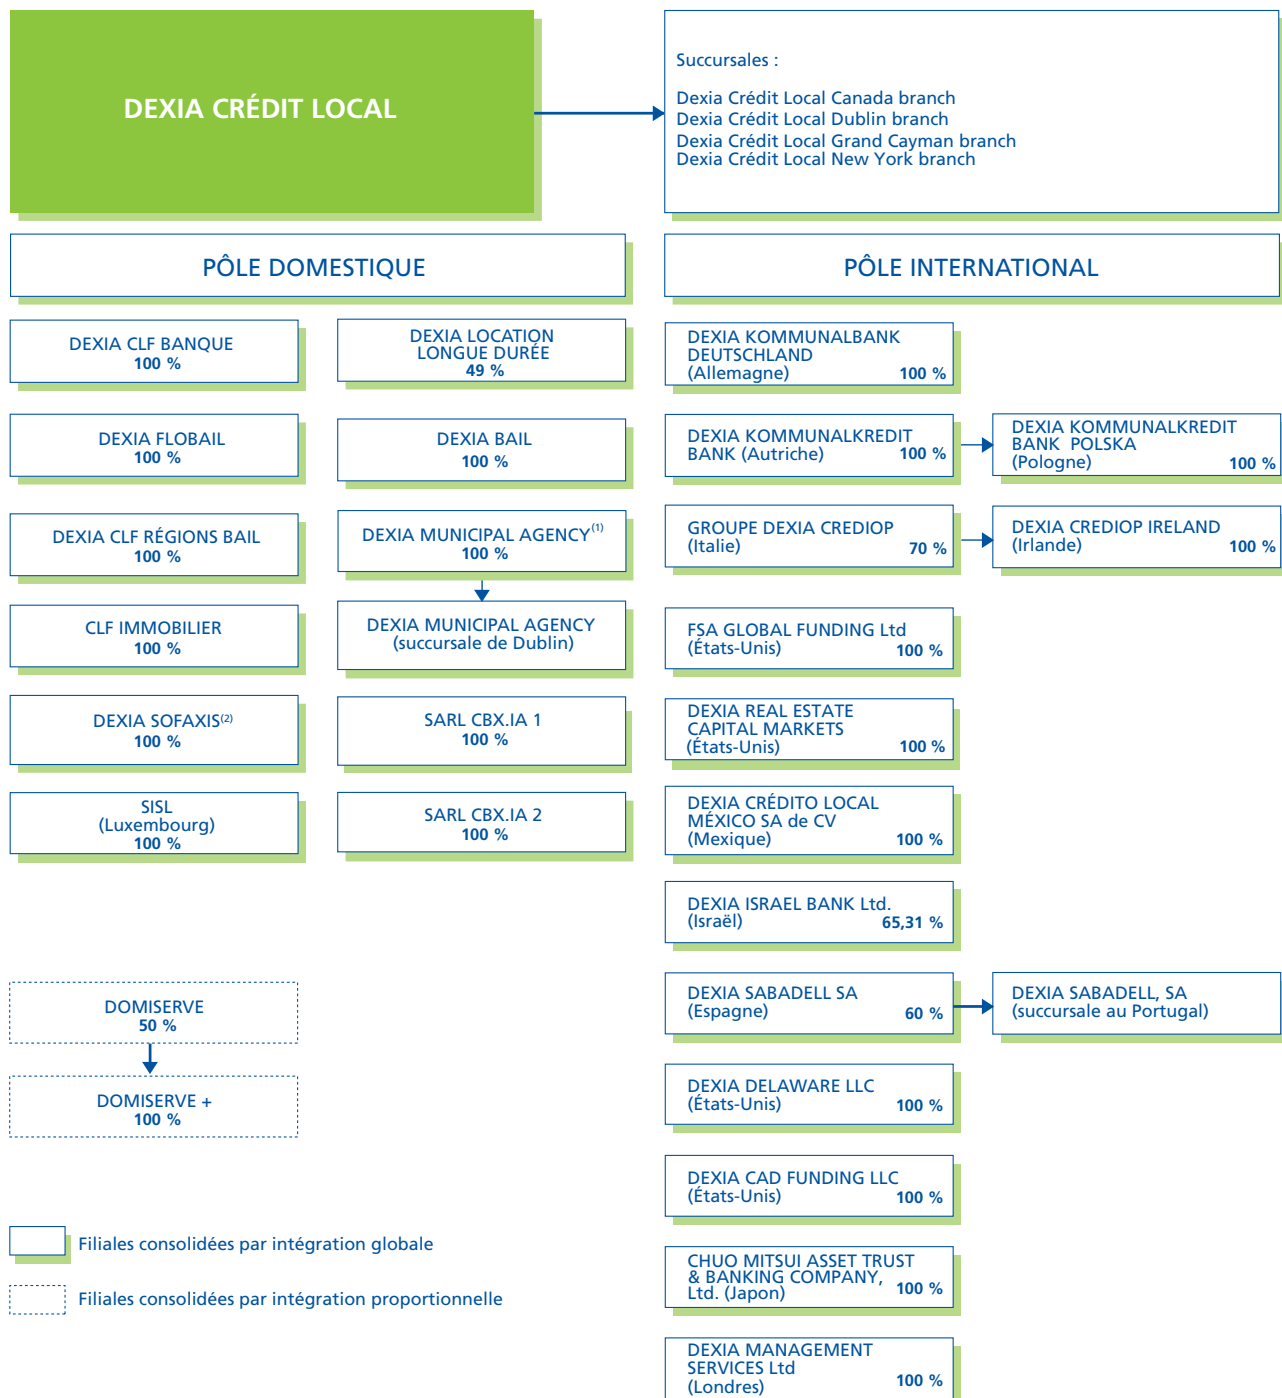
DEXIA CRÉDIT LOCAL

Succursales :

Dexia Crédit Local Canada branch
Dexia Crédit Local Dublin branch
Dexia Crédit Local Grand Cayman branch
Dexia Crédit Local New York branch

PÔLE DOMESTIQUE

PÔLE INTERNATIONAL

DEXIA CLF BANQUE
100 %

DEXIA LOCATION LONGUE DURÉE
49 %

DEXIA FLOBAIL
100 %

DEXIA BAIL
100 %

DEXIA CLF RÉGIONS BAIL
100 %

DEXIA MUNICIPAL AGENCY$^{(1)}$
100 %

CLF IMMOBILIER
100 %

DEXIA MUNICIPAL AGENCY
(succursale de Dublin)

DEXIA SOFAXIS$^{(2)}$
100 %

SARL CBX.IA 1
100 %

SISL
(Luxembourg)
100 %

SARL CBX.IA 2
100 %

DOMISERVE
50 %

DOMISERVE +
100 %

DEXIA KOMMUNALBANK DEUTSCHLAND
(Allemagne) 100 %

DEXIA KOMMUNALKREDIT BANK (Autriche) 100 %

DEXIA KOMMUNALKREDIT BANK POLSKA
(Pologne) 100 %

GROUPE DEXIA CREDIOP
(Italie) 70 %

DEXIA CREDIOP IRELAND
(Irlande) 100 %

FSA GLOBAL FUNDING Ltd
(États-Unis) 100 %

DEXIA REAL ESTATE CAPITAL MARKETS
(États-Unis) 100 %

DEXIA CRÉDITO LOCAL MÉXICO SA de CV
(Mexique) 100 %

DEXIA ISRAEL BANK Ltd.
(Israël) 65,31 %

DEXIA SABADELL SA
(Espagne) 60 %

DEXIA SABADELL, SA
(succursale au Portugal)

DEXIA DELAWARE LLC
(États-Unis) 100 %

DEXIA CAD FUNDING LLC
(États-Unis) 100 %

CHUO MITSUI ASSET TRUST & BANKING COMPANY, Ltd. (Japon) 100 %

DEXIA MANAGEMENT SERVICES Ltd
(Londres) 100 %

Filiales consolidées par intégration globale

Filiales consolidées par intégration proportionnelle